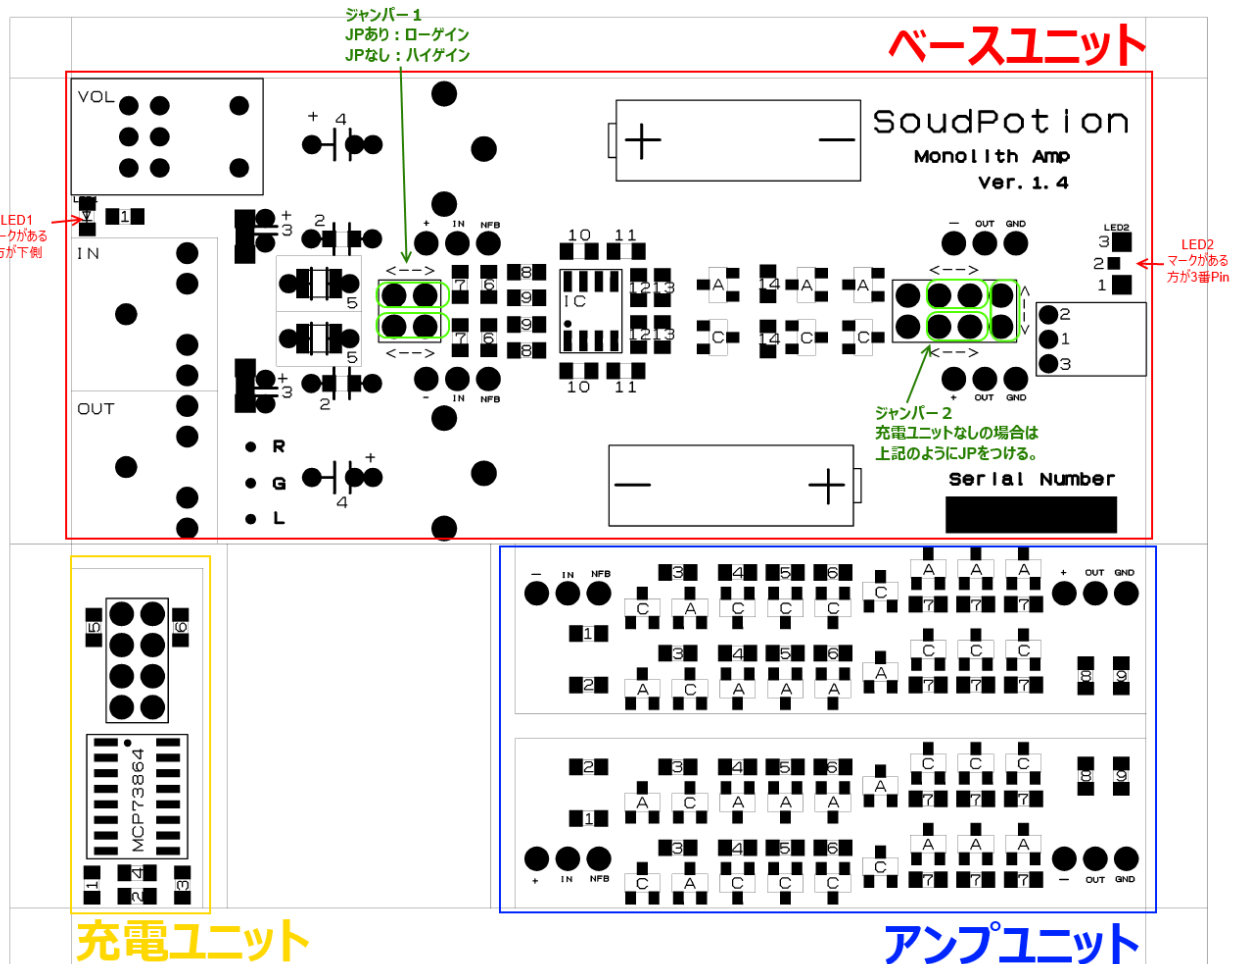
ジャンパー１
JPあり：ローゲイン
JPなし：ハイゲイン

ベースユニット

VOL

SoudPotion
Monolith Amp
Ver.1.4

LED1
マークがある
方が下側

LED2
マークがある
方が3番Pin

IN
OUT

+ 4
+ 3
2
5
5
+ 3
2
4 +

+ IN NFB
<-->
<-->
- IN NFB

7 6 8
9
9
7 6 8

10 11
IC
12 13
12 13
10 11

A 14 A A
C 14 C C

− OUT GND
<-->
<-->
+ OUT GND

3
2
1

2
1
3

R
G
L

ジャンパー２
充電ユニットなしの場合は
上記のようにJPをつける。

Serial Number

5 6
MCP73864
1 4 2 3

充電ユニット

− IN NFB
3 4 5 6
C A C C C
C
A A A
7 7 7
+ OUT GND
1
3 4 5 6
C C C
2
A C A A A
A
7 7 7
8 9

2
3 4 5 6
C C C
A C A A A
A
7 7 7
8 9
1
3 4 5 6
A A A
C A C C C
C
7 7 7
+ IN NFB
− OUT GND

アンプユニット